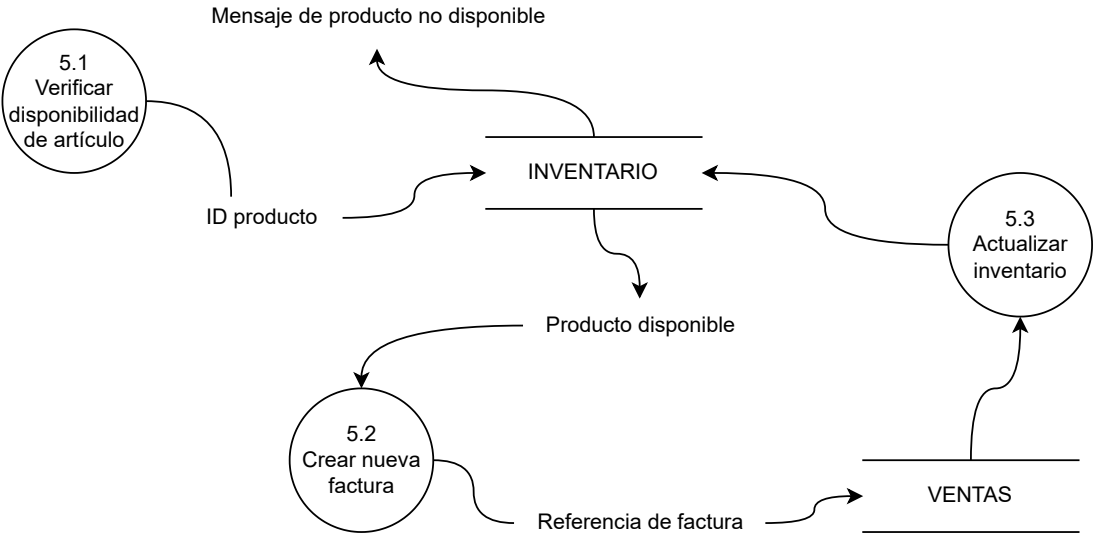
Mensaje de producto no disponible

5.1
Verificar disponibilidad de artículo

INVENTARIO

ID producto

5.3
Actualizar inventario

Producto disponible

5.2
Crear nueva factura

VENTAS

Referencia de factura